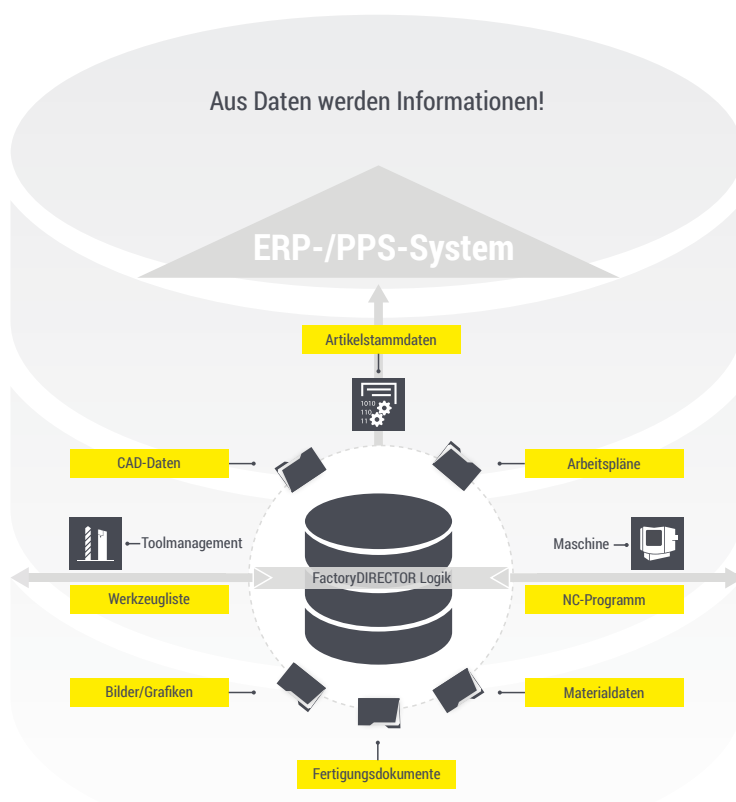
Aus Daten werden Informationen!

ERP-/PPS-System

Artikelstammdaten

1010
110
11

CAD-Daten

Arbeitspläne

Toolmanagement

Maschine

FactoryDIRECTOR Logik

Werkzeugliste

NC-Programm

Bilder/Grafiken

Materialdaten

Fertigungsdokumente